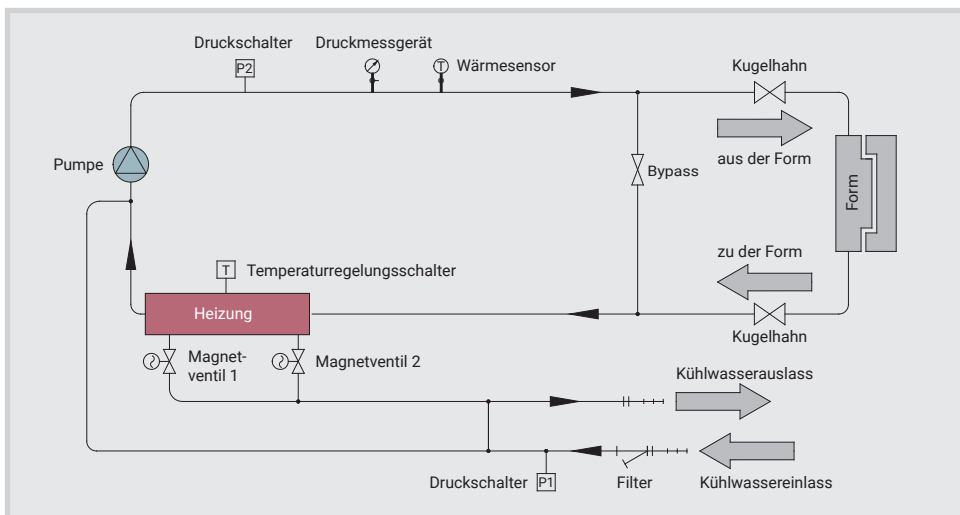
Druckschalter
P2
Druckmessgerät
T
Wärmesensor
Kugelhahn
aus der Form
Pumpe
Bypass
Form
zu der Form
T
Temperaturregelungsschalter
Heizung
Kugelhahn
Magnetventil 1
Magnetventil 2
Kühlwasserauslass
Druckschalter
P1
Filter
Kühlwassereinlass